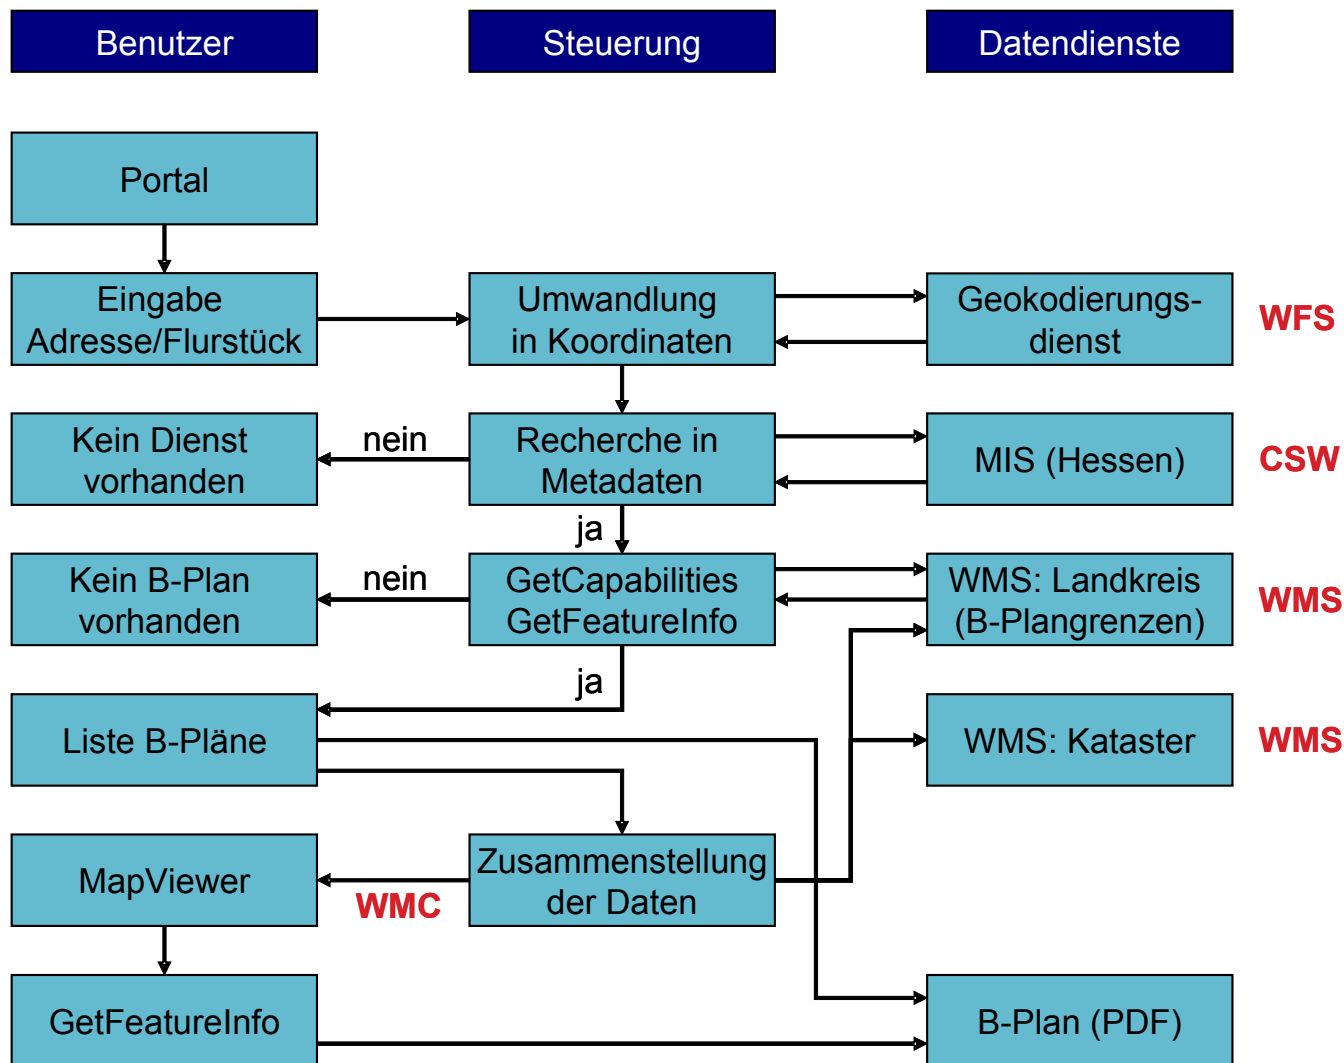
Benutzer

Steuerung

Datendienste

Portal

Eingabe Adresse/Flurstück

Umwandlung in Koordinaten

Geokodierungsdienst

WFS

Kein Dienst vorhanden

nein

Recherche in Metadaten

MIS (Hessen)

CSW

ja

Kein B-Plan vorhanden

nein

GetCapabilities GetFeatureInfo

WMS: Landkreis (B-Plangrenzen)

WMS

ja

Liste B-Pläne

WMS: Kataster

WMS

MapViewer

WMC

Zusammenstellung der Daten

GetFeatureInfo

B-Plan (PDF)